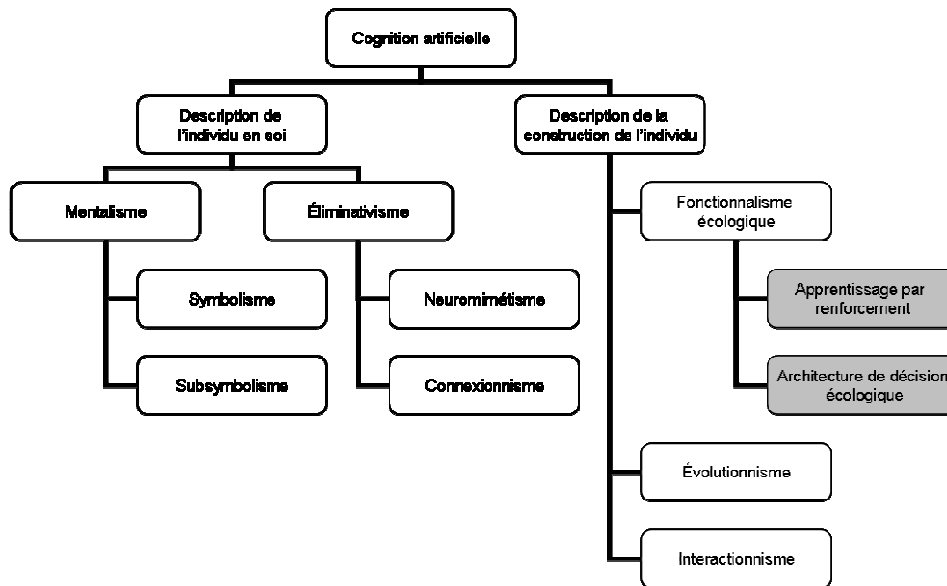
Cognition artificielle

Description de l'individu en soi

Description de la construction de l'individu

Mentalisme

Éliminativisme

Symbolisme

Subsymbolisme

Neuromimétisme

Connexionnisme

Fonctionnalisme écologique

Apprentissage par renforcement

Architecture de décision écologique

Évolutionnisme

Interactionnisme